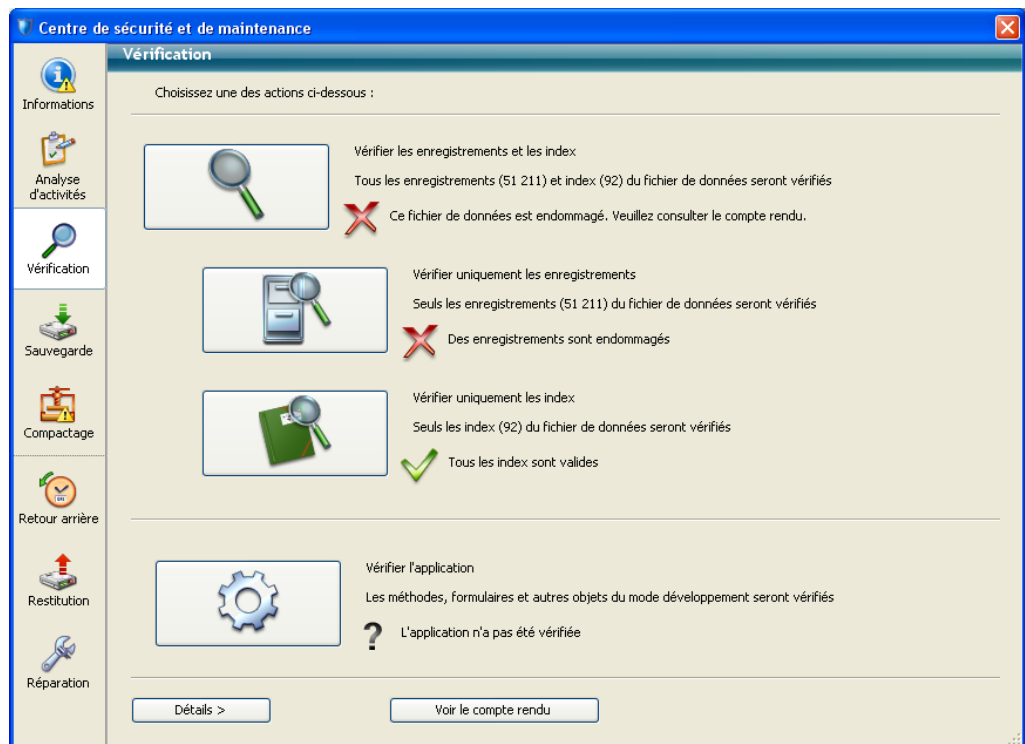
Centre de sécurité et de maintenance

Informations

Analyse d'activités

Vérification

Sauvegarde

Compactage

Retour arrière

Restitution

Réparation

Vérification

Choisissez une des actions ci-dessous :

Vérifier les enregistrements et les index

Tous les enregistrements (51 211) et index (92) du fichier de données seront vérifiés

Ce fichier de données est endommagé. Veuillez consulter le compte rendu.

Vérifier uniquement les enregistrements

Seuls les enregistrements (51 211) du fichier de données seront vérifiés

Des enregistrements sont endommagés

Vérifier uniquement les index

Seuls les index (92) du fichier de données seront vérifiés

Tous les index sont valides

Vérifier l'application

Les méthodes, formulaires et autres objets du mode développement seront vérifiés

?

L'application n'a pas été vérifiée

Détails >

Voir le compte rendu